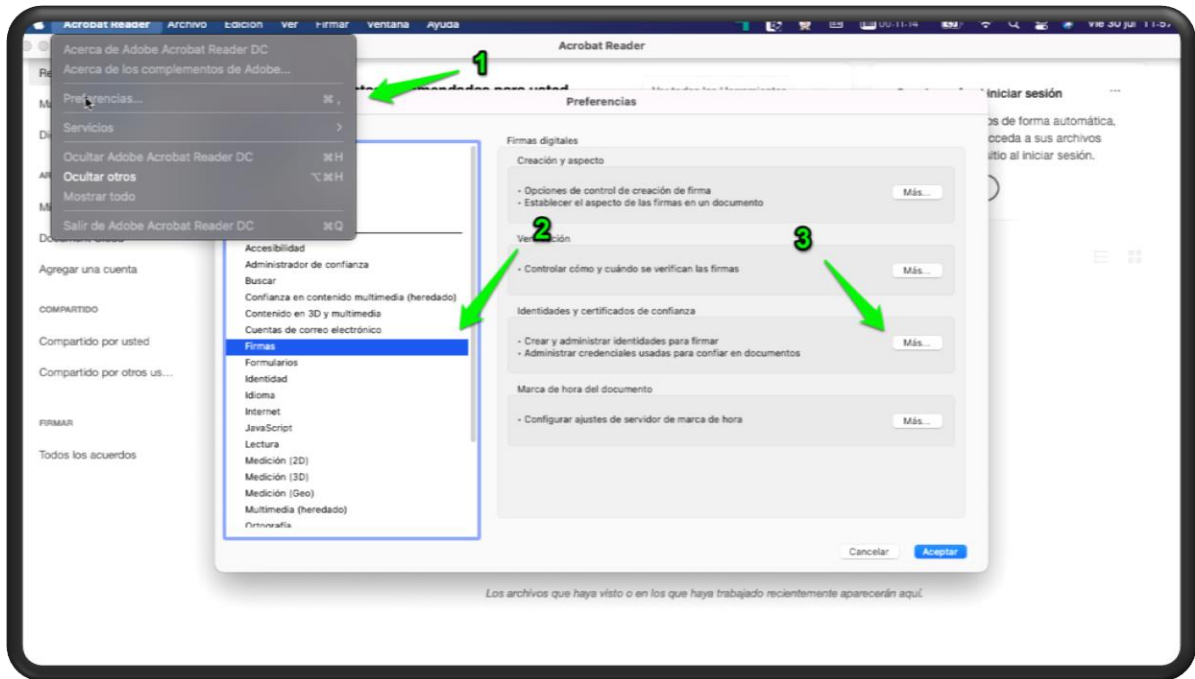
Acrobat Reader Archivo Edición Ver Firmar Ventana Ayuda

Vie 30 jul 11:57

Acrobat Reader

Acerca de Adobe Acrobat Reader DC
Acerca de los complementos de Adobe...
Preferencias... ⌘,
Servicios
Ocultar Adobe Acrobat Reader DC ⌘H
Ocultar otros ⌥⌘H
Mostrar todo
Salir de Adobe Acrobat Reader DC ⌘Q

1

Preferencias

iniciar sesión
os de forma automática,
acceda a sus archivos
sitio al iniciar sesión.

Agregar una cuenta
COMPARTIDO
Compartido por usted
Compartido por otros us...
FIRMAR
Todos los acuerdos

Accesibilidad
Administrador de confianza
Buscar
Confianza en contenido multimedia (heredado)
Contenido en 3D y multimedia
Cuentas de correo electrónico
Firmas
Formularios
Identidad
Idioma
Internet
JavaScript
Lectura
Medición (2D)
Medición (3D)
Medición (Geo)
Multimedia (heredado)
Ortografía

2

Firmas digitales
Creación y aspecto
- Opciones de control de creación de firma
- Establecer el aspecto de las firmas en un documento
Más...

Verificación
- Controlar cómo y cuándo se verifican las firmas
Más...

3

Identidades y certificados de confianza
- Crear y administrar identidades para firmar
- Administrar credenciales usadas para confiar en documentos
Más...

Marca de hora del documento
- Configurar ajustes de servidor de marca de hora
Más...

Cancelar Aceptar

Los archivos que haya visto o en los que haya trabajado recientemente aparecerán aquí.